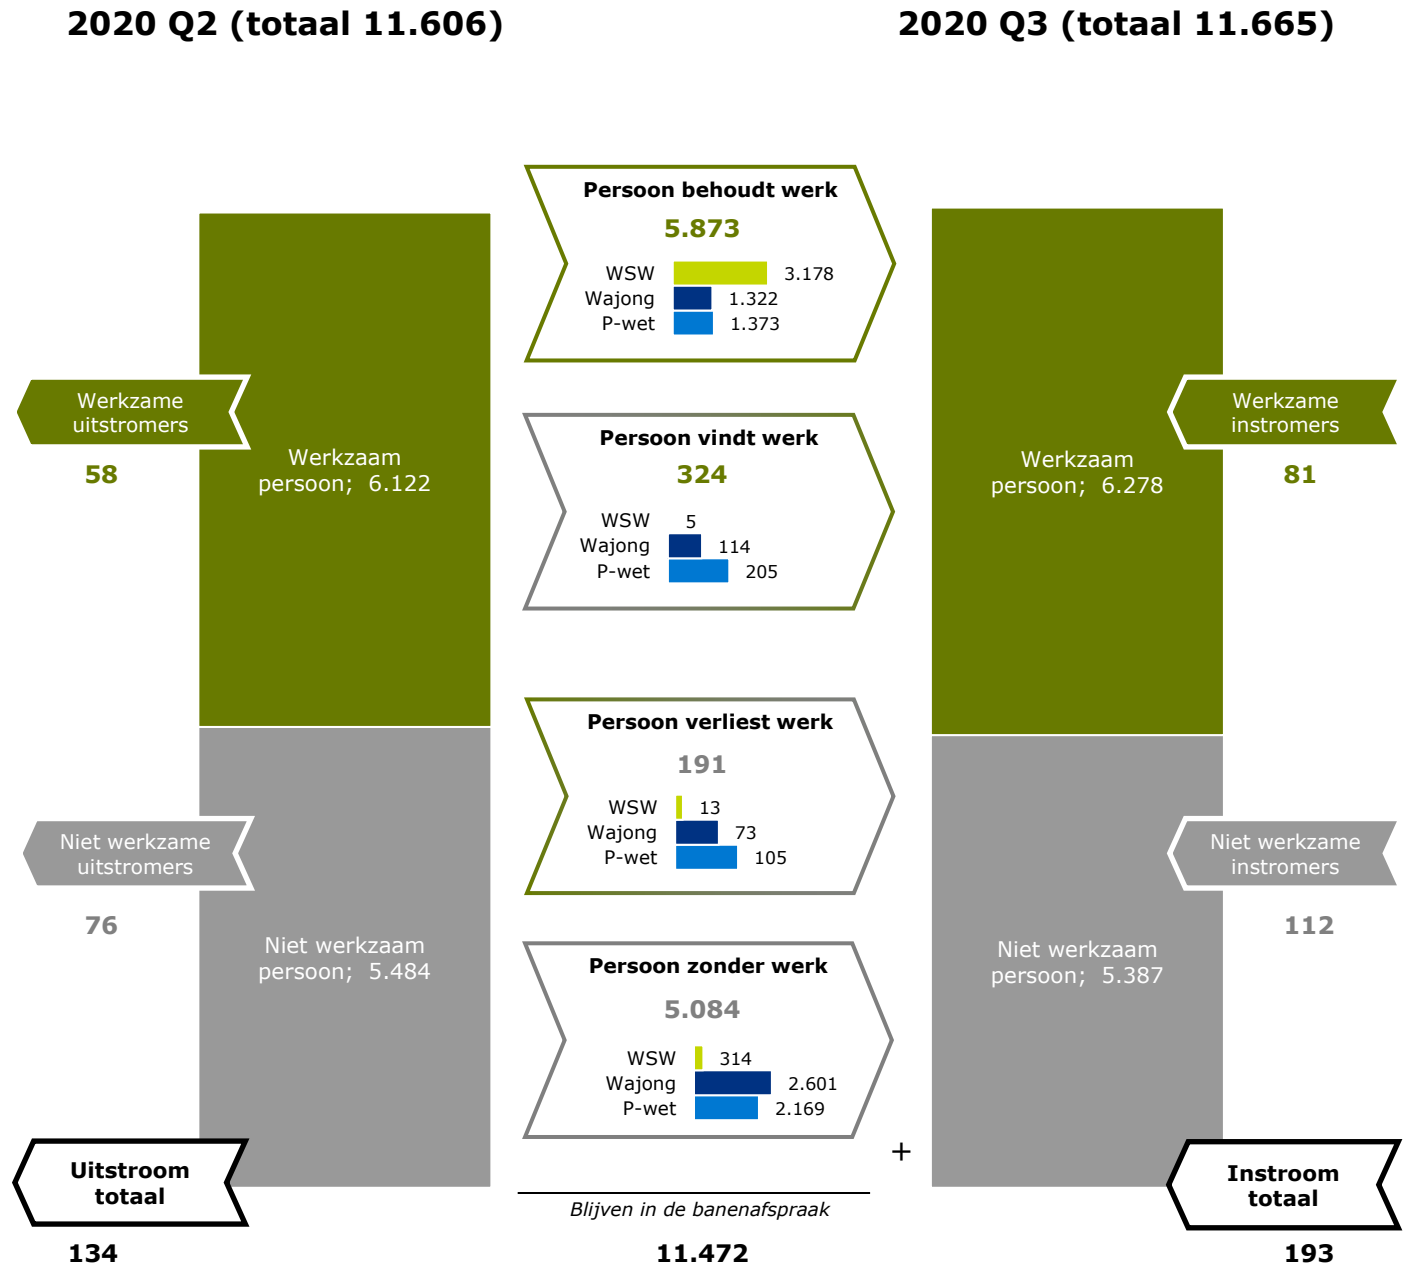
2020 Q2 (totaal 11.606)

2020 Q3 (totaal 11.665)

Werkzame uitstromers

58

Werkzaam persoon; 6.122

Niet werkzame uitstromers

76

Niet werkzaam persoon; 5.484

Uitstroom totaal

134

Persoon behoudt werk

5.873

WSW 3.178
Wajong 1.322
P-wet 1.373

Persoon vindt werk

324

WSW 5
Wajong 114
P-wet 205

Persoon verliest werk

191

WSW 13
Wajong 73
P-wet 105

Persoon zonder werk

5.084

WSW 314
Wajong 2.601
P-wet 2.169

+

Blijven in de banenafspraak

11.472

Werkzaam persoon; 6.278

Werkzame instromers

81

Niet werkzaam persoon; 5.387

Niet werkzame instromers

112

Instroom totaal

193